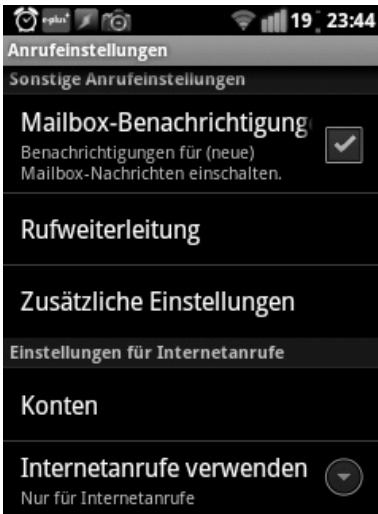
e-plus 19 23:44

Anrufeinstellungen

Sonstige Anrufeinstellungen

Mailbox-Benachrichtigung

Benachrichtigungen für (neue) Mailbox-Nachrichten einschalten.

Rufweiterleitung

Zusätzliche Einstellungen

Einstellungen für Internetanrufe

Konten

Internetanrufe verwenden

Nur für Internetanrufe